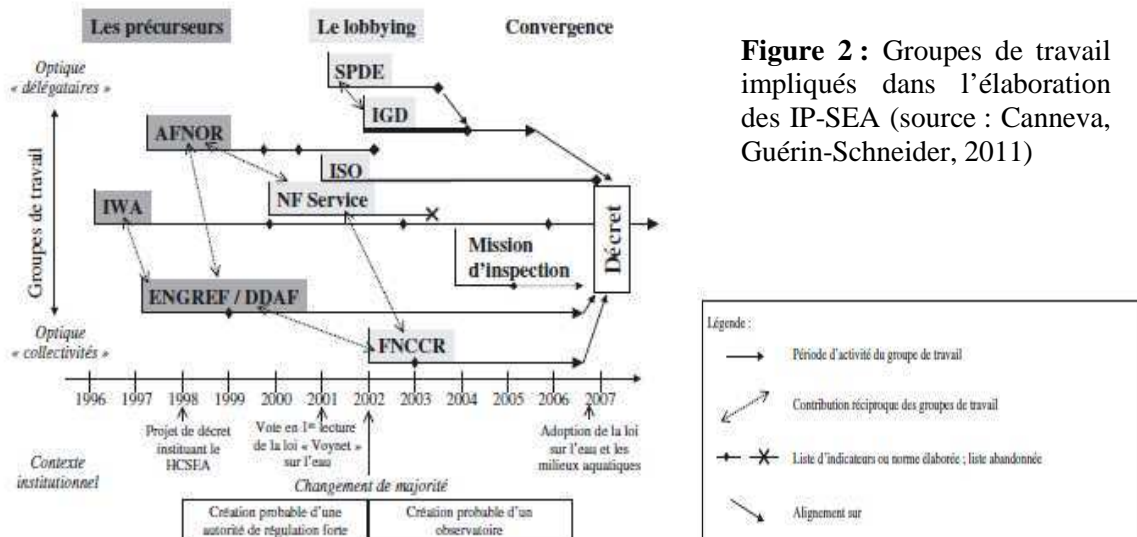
Les précurseurs

Le lobbying

Convergence

Optique « délégataires »

Groupes de travail

Optique « collectivités »

SPDE

IGD

AFNOR

ISO

NF Service

IWA

Mission d'inspection

Décret

ENGREF / DDAF

FNCCR

1996 1997 1998 1999 2000 2001 2002 2003 2004 2005 2006 2007

Projet de décret instituant le HCSEA

Vote en 1re lecture de la loi « Voynet » sur l'eau

Adoption de la loi sur l'eau et les milieux aquatiques

Contexte institutionnel

Changement de majorité

Création probable d'une autorité de régulation forte

Création probable d'un observatoire

**Figure 2 :** Groupes de travail impliqués dans l'élaboration des IP-SEA (source : Canneva, Guérin-Schneider, 2011)

Légende :

Période d'activité du groupe de travail

Contribution réciproque des groupes de travail

Liste d'indicateurs ou norme élaborée ; liste abandonnée

Alignement sur